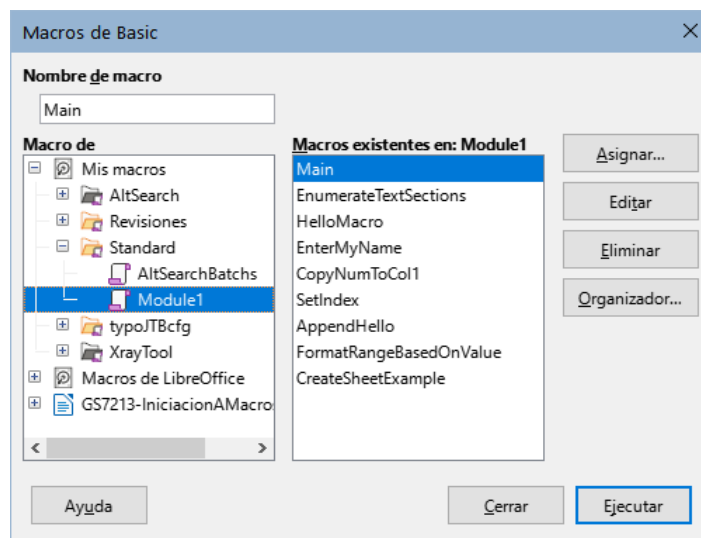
Macros de Basic

Nombre de macro

Main

Macro de

Mis macros
AltSearch
Revisiones
Standard
AltSearchBatchs
Module1
typoJTBcfg
XrayTool
Macros de LibreOffice
GS7213-IniciacionAMacro

Macros existentes en: Module1

Main
EnumerateTextSections
HelloMacro
EnterMyName
CopyNumToCol1
SetIndex
AppendHello
FormatRangeBasedOnValue
CreateSheetExample

Asignar...
Editar
Eliminar
Organizador...

Ayuda
Cerrar
Ejecutar